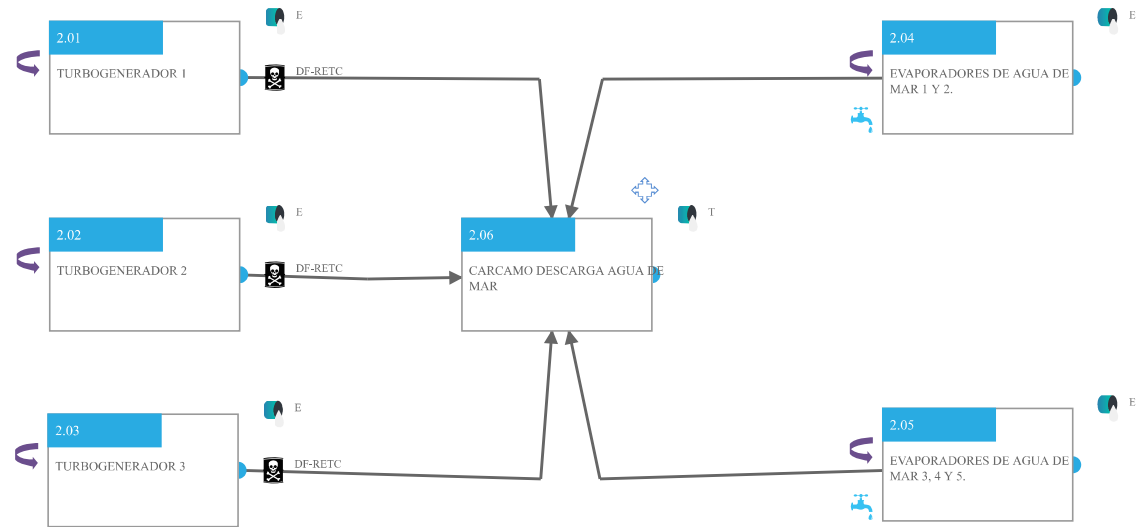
2.01
TURBOGENERADOR 1

E

DF-RETC

2.04
EVAPORADORES DE AGUA DE MAR 1 Y 2.

E

2.02
TURBOGENERADOR 2

E

DF-RETC

2.06
CARCAMO DESCARGA AGUA DE MAR

T

2.03
TURBOGENERADOR 3

E

DF-RETC

2.05
EVAPORADORES DE AGUA DE MAR 3, 4 Y 5.

E